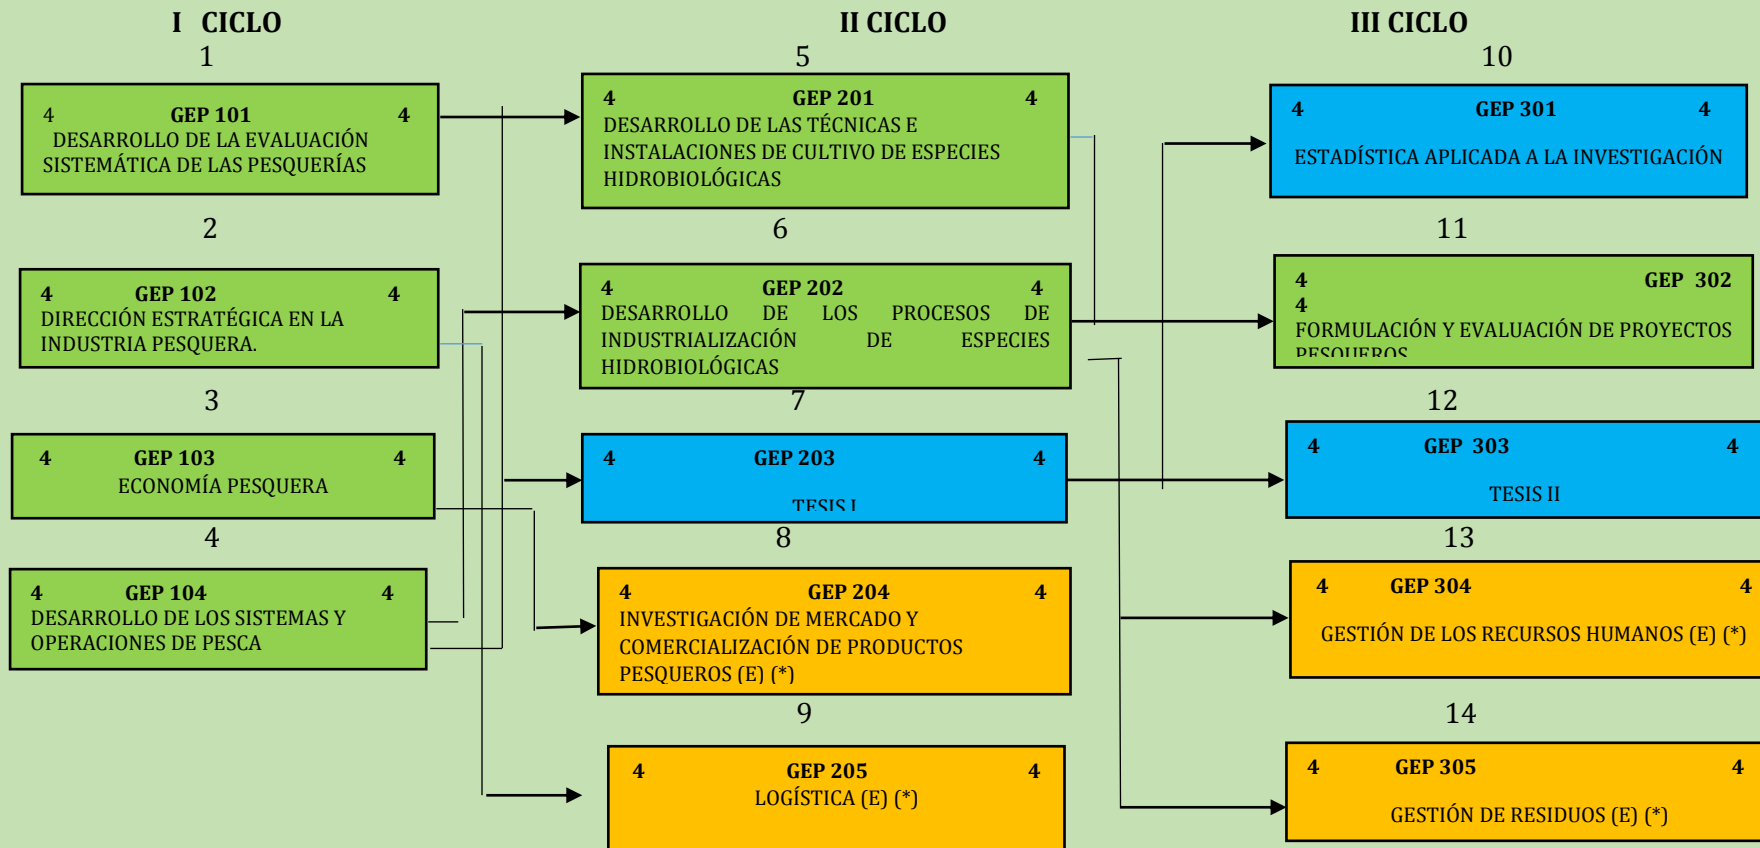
I CICLO

1

4 GEP 101 4
DESARROLLO DE LA EVALUACIÓN SISTEMÁTICA DE LAS PESQUERÍAS

2

4 GEP 102 4
DIRECCIÓN ESTRATÉGICA EN LA INDUSTRIA PESQUERA.

3

4 GEP 103 4
ECONOMÍA PESQUERA

4

4 GEP 104 4
DESARROLLO DE LOS SISTEMAS Y OPERACIONES DE PESCA

II CICLO

5

4 GEP 201 4
DESARROLLO DE LAS TÉCNICAS E INSTALACIONES DE CULTIVO DE ESPECIES HIDROBIOLÓGICAS

6

4 GEP 202 4
DESARROLLO DE LOS PROCESOS DE INDUSTRIALIZACIÓN DE ESPECIES HIDROBIOLÓGICAS

7

4 GEP 203 4
TESIS I

8

4 GEP 204 4
INVESTIGACIÓN DE MERCADO Y COMERCIALIZACIÓN DE PRODUCTOS PESQUEROS (E) (*)

9

4 GEP 205 4
LOGÍSTICA (E) (*)

III CICLO

10

4 GEP 301 4
ESTADÍSTICA APLICADA A LA INVESTIGACIÓN

11

4 GEP 302
4
FORMULACIÓN Y EVALUACIÓN DE PROYECTOS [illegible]

12

4 GEP 303 4
TESIS II

13

4 GEP 304 4
GESTIÓN DE LOS RECURSOS HUMANOS (E) (*)

14

4 GEP 305 4
GESTIÓN DE RESIDUOS (E) (*)